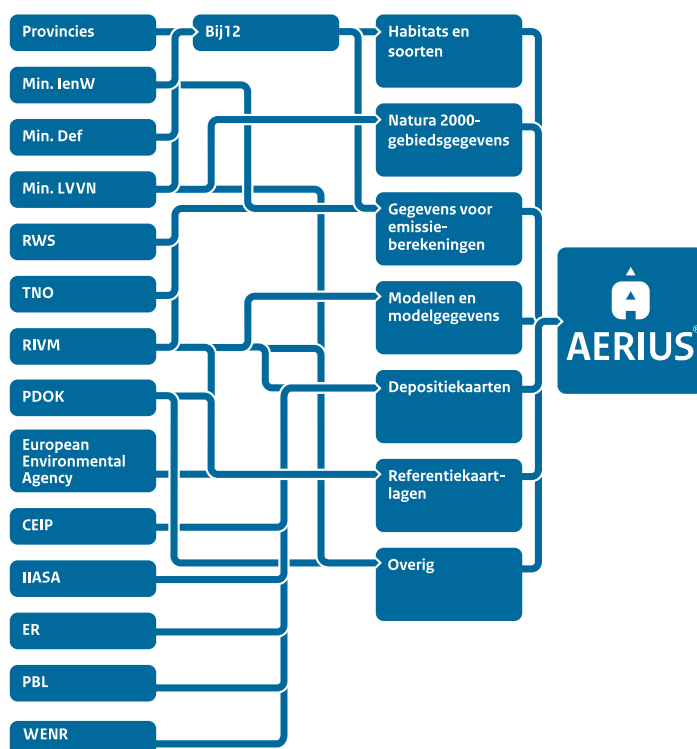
Provincies

Min. IenW

Min. Def

Min. LVVN

RWS

TNO

RIVM

PDOK

European Environmental Agency

CEIP

IIASA

ER

PBL

WENR

Bij12

Habitats en soorten

Natura 2000-gebiedsgegevens

Gegevens voor emissie-berekeningen

Modellen en modelgegevens

Depositiekaarten

Referentiekaartlagen

Overig

AERIUS®